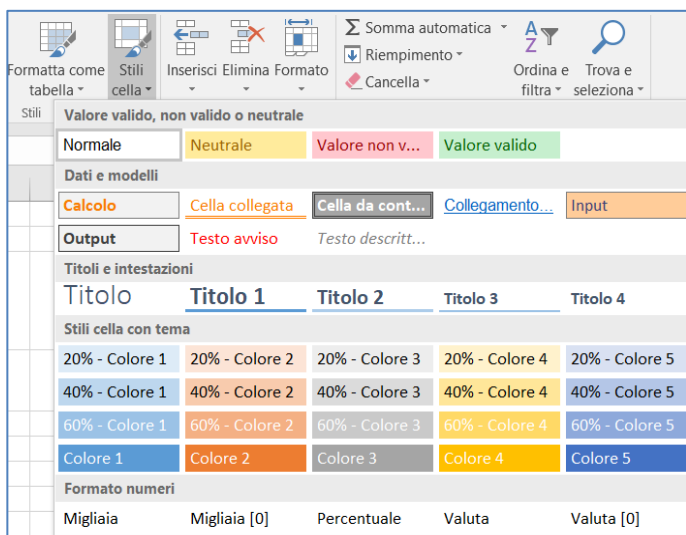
Formatta come tabella▾ Stili cella▾ Inserisci Elimina Formato

Somma automatica ▾
Riempimento ▾
Cancella ▾

Ordina e filtra ▾ Trova e seleziona ▾

Stili

Valore valido, non valido o neutrale

Normale Neutrale Valore non v... Valore valido

Dati e modelli

Calcolo Cella collegata Cella da cont... Collegamento... Input

Output Testo avviso Testo descritt...

Titoli e intestazioni

Titolo Titolo 1 Titolo 2 Titolo 3 Titolo 4

Stili cella con tema

| 20% - Colore 1 | 20% - Colore 2 | 20% - Colore 3 | 20% - Colore 4 | 20% - Colore 5 |
|---|---|---|---|---|
| 40% - Colore 1 | 40% - Colore 2 | 40% - Colore 3 | 40% - Colore 4 | 40% - Colore 5 |
| 60% - Colore 1 | 60% - Colore 2 | 60% - Colore 3 | 60% - Colore 4 | 60% - Colore 5 |
| Colore 1 | Colore 2 | Colore 3 | Colore 4 | Colore 5 |

Formato numeri

Migliaia Migliaia [0] Percentuale Valuta Valuta [0]